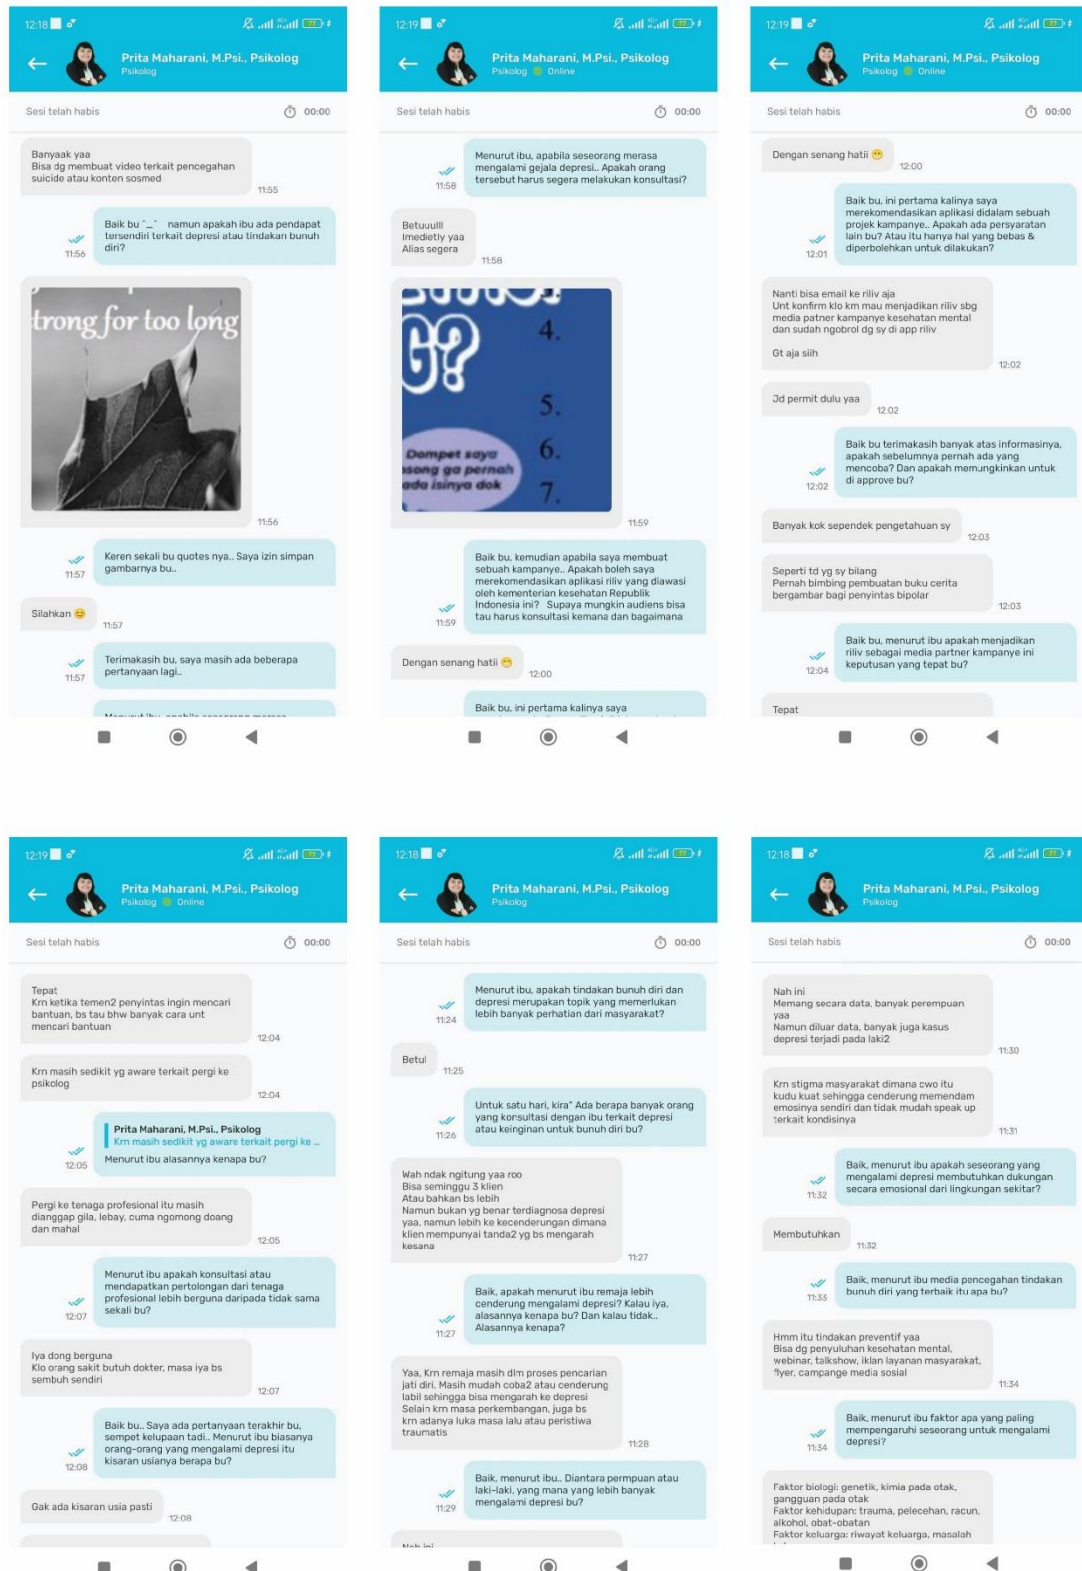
12:18

Prita Maharani, M.Psi., Psikolog
Psikolog

Sesi telah habis 00:00

Banyaak yaa
Bisa dg membuat video terkait pencegahan suicide atau konten sosmed
11:55

Baik bu ^_^ namun apakah ibu ada pendapat tersendiri terkait depresi atau tindakan bunuh diri?
11:56

trong for too long

11:56

Keren sekali bu quotes nya.. Saya izin simpan gambarnya bu..
11:57

Silahkan 😊
11:57

Terimakasih bu, saya masih ada beberapa pertanyaan lagi..
11:57

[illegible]

12:19

Prita Maharani, M.Psi., Psikolog
Psikolog Online

Sesi telah habis 00:00

Menurut ibu, apabila seseorang merasa mengalami gejala depresi.. Apakah orang tersebut harus segera melakukan konsultasi?
11:58

Betuuulll
Imedietly yaa
Alias segera
11:58

G? 4. 5. 6. 7.
Dompet saya isong ga pernah ada isinya dok
11:59

Baik bu, kemudian apabila saya membuat sebuah kampanye.. Apakah boleh saya merekomendasikan aplikasi riliv yang diawasi oleh kementerian kesehatan Republik Indonesia ini? Supaya mungkin audiens bisa tau harus konsultasi kemana dan bagaimana
11:59

Dengan senang hatii 😊
12:00

Baik bu, ini pertama kalinya saya

12:19

Prita Maharani, M.Psi., Psikolog
Psikolog Online

Sesi telah habis 00:00

Dengan senang hatii 😊
12:00

Baik bu, ini pertama kalinya saya merekomendasikan aplikasi didalam sebuah projek kampanye.. Apakah ada persyaratan lain bu? Atau itu hanya hal yang bebas & diperbolehkan untuk dilakukan?
12:01

Nanti bisa email ke riliv aja
Unt konfirm klo km mau menjadikan riliv sbg media patner kampanye kesehatan mental dan sudah ngobrol dg sy di app riliv

Gt aja siih
12:02

Jd permit dulu yaa
12:02

Baik bu terimakasih banyak atas informasinya, apakah sebelumnya pernah ada yang mencoba? Dan apakah memungkinkan untuk di approve bu?
12:02

Banyak kok sependek pengetahuan sy
12:03

Seperti td yg sy bilang
Pernah bimbing pembuatan buku cerita bergambar bagi penyintas bipolar
12:03

Baik bu, menurut ibu apakah menjadikan riliv sebagai media partner kampanye ini keputusan yang tepat bu?
12:04

Tepat

12:19

Prita Maharani, M.Psi., Psikolog
Psikolog Online

Sesi telah habis 00:00

Tepat
Krn ketika temen2 penyintas ingin mencari bantuan, bs tau bhw banyak cara unt mencari bantuan
12:04

Krn masih sedikit yg aware terkait pergi ke psikolog
12:04

Prita Maharani, M.Psi., Psikolog
Krn masih sedikit yg aware terkait pergi ke ...
Menurut ibu alasannya kenapa bu?
12:05

Pergi ke tenaga profesional itu masih dianggap gila, lebay, cuma ngomong doang dan mahal
12:05

Menurut ibu apakah konsultasi atau mendapatkan pertolongan dari tenaga profesional lebih berguna daripada tidak sama sekali bu?
12:07

Iya dong berguna
Klo orang sakit butuh dokter, masa iya bs sembuh sendiri
12:07

Baik bu.. Saya ada pertanyaan terakhir bu, sempet kelupaan tadi.. Menurut ibu biasanya orang-orang yang mengalami depresi itu kisaran usianya berapa bu?
12:08

Gak ada kisaran usia pasti
12:08

12:18

Prita Maharani, M.Psi., Psikolog
Psikolog

Sesi telah habis 00:00

Menurut ibu, apakah tindakan bunuh diri dan depresi merupakan topik yang memerlukan lebih banyak perhatian dari masyarakat?
11:24

Betul
11:25

Untuk satu hari, kira" Ada berapa banyak orang yang konsultasi dengan ibu terkait depresi atau keinginan untuk bunuh diri bu?
11:26

Wah ndak ngitung yaa roo
Bisa seminggu 3 klien
Atau bahkan bs lebih
Namun bukan yg benar terdiagnosa depresi yaa, namun lebih ke kecenderungan dimana klien mempunyai tanda2 yg bs mengarah kesana
11:27

Baik, apakah menurut ibu remaja lebih cenderung mengalami depresi? Kalau iya, alasannya kenapa bu? Dan kalau tidak.. Alasannya kenapa?
11:27

Yaa, Krn remaja masih dlm proses pencarian jati diri. Masih mudah coba2 atau cenderung labil sehingga bisa mengarah ke depresi
Selain krn masa perkembangan, juga bs krn adanya luka masa lalu atau peristiwa traumatis
11:28

Baik, menurut ibu.. Diantara perempuan atau laki-laki, yang mana yang lebih banyak mengalami depresi bu?
11:29

Nah ini

12:18

Prita Maharani, M.Psi., Psikolog
Psikolog

Sesi telah habis 00:00

Nah ini
Memang secara data, banyak perempuan yaa
Namun diluar data, banyak juga kasus depresi terjadi pada laki2
11:30

Krn stigma masyarakat dimana cwo itu kudu kuat sehingga cenderung memendam emosinya sendiri dan tidak mudah speak up terkait kondisinya
11:31

Baik, menurut ibu apakah seseorang yang mengalami depresi membutuhkan dukungan secara emosional dari lingkungan sekitar?
11:32

Membutuhkan
11:32

Baik, menurut ibu media pencegahan tindakan bunuh diri yang terbaik itu apa bu?
11:33

Hmm itu tindakan preventif yaa
Bisa dg penyuluhan kesehatan mental, webinar, talkshow, iklan layanan masyarakat, flyer, campange media sosial
11:34

Baik, menurut ibu faktor apa yang paling mempengaruhi seseorang untuk mengalami depresi?
11:34

Faktor biologi: genetik, kimia pada otak, gangguan pada otak
Faktor kehidupan: trauma, pelecehan, racun, alkohol, obat-obatan
Faktor keluarga: riwayat keluarga, masalah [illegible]